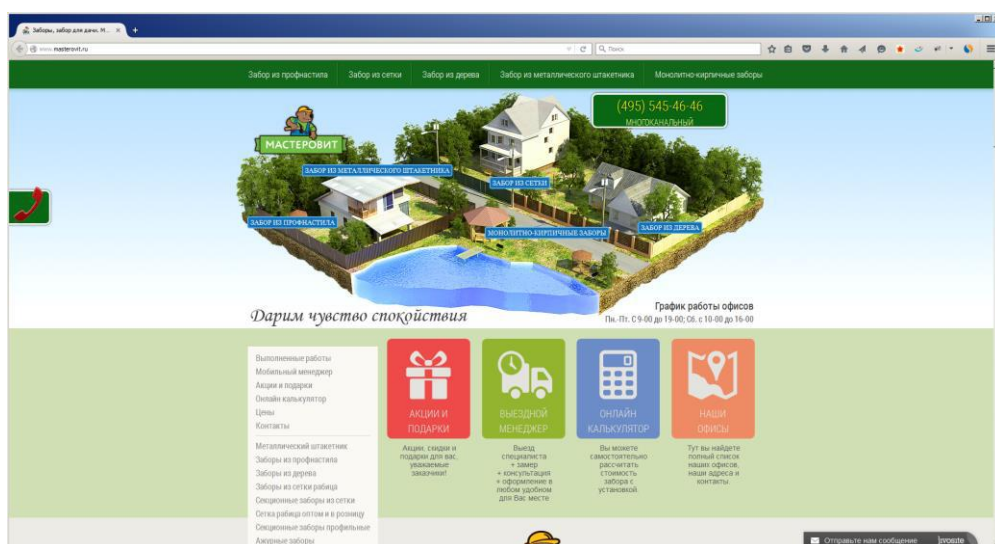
Заборы, забор для дачи. М... ×

www.masterovit.ru

Поиск

Забор из профнастила | Забор из сетки | Забор из дерева | Забор из металлического штакетника | Монолитно-кирпичные заборы

(495) 545-46-46
МНОГОКАНАЛЬНЫЙ

МАСТЕРОВИТ

ЗАБОР ИЗ МЕТАЛЛИЧЕСКОГО ШТАКЕТНИКА

ЗАБОР ИЗ СЕТКИ

ЗАБОР ИЗ ПРОФНАСТИЛА

МОНОЛИТНО-КИРПИЧНЫЕ ЗАБОРЫ

ЗАБОР ИЗ ДЕРЕВА

Дарим чувство спокойствия

График работы офисов
Пн.-Пт. С 9-00 до 19-00; Сб. с 10-00 до 16-00

Выполненные работы
Мобильный менеджер
Акции и подарки
Онлайн калькулятор
Цены
Контакты

Металлический штакетник
Заборы из профнастила
Заборы из дерева
Заборы из сетки рабица
Секционные заборы из сетки
Сетка рабица оптом и в розницу
Секционные заборы профильные
Ажурные заборы

АКЦИИ И ПОДАРКИ
Акции, скидки и подарки для вас, уважаемые заказчики!

ВЫЕЗДНОЙ МЕНЕДЖЕР
Выезд специалиста + замер + консультация + оформление в любом удобном для Вас месте

ОНЛАЙН КАЛЬКУЛЯТОР
Вы можете самостоятельно рассчитать стоимость забора с установкой.

НАШИ ОФИСЫ
Тут вы найдете полный список наших офисов, наши адреса и контакты

Отправьте нам сообщение
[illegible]vosite